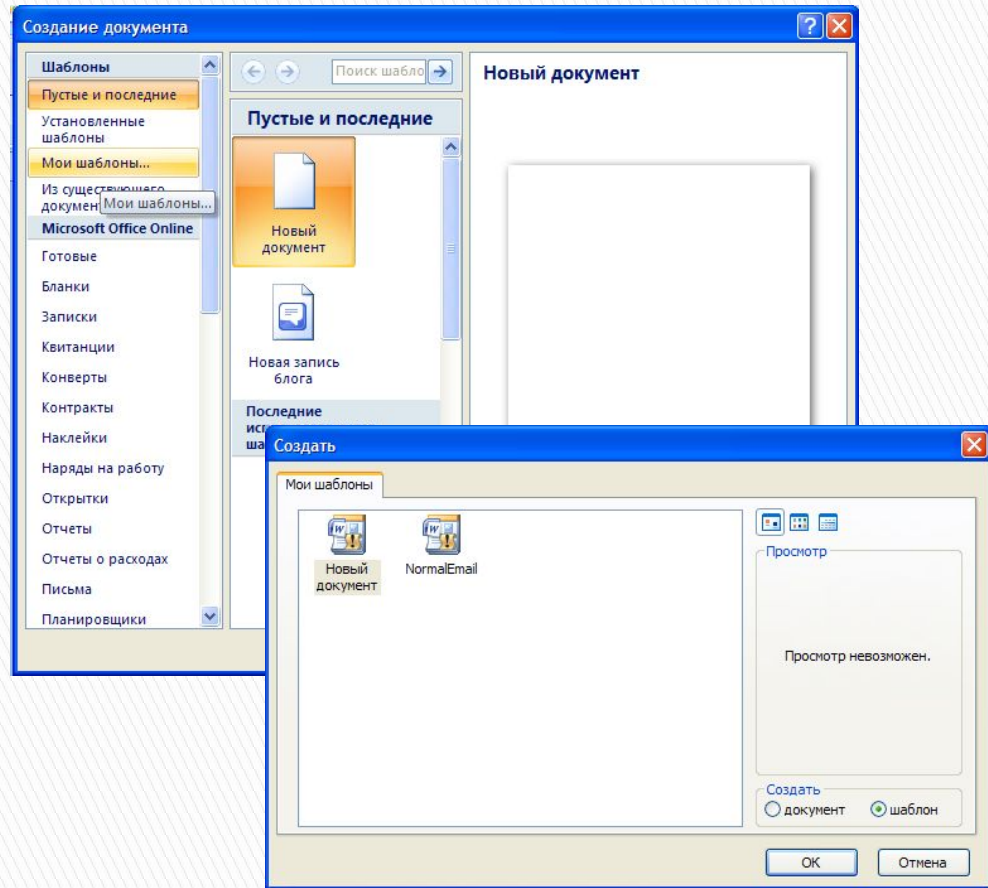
Создание документа

Шаблоны
Пустые и последние
Установленные шаблоны
Мои шаблоны...
Из существующего документ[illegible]
Мои шаблоны...
Microsoft Office Online
Готовые
Бланки
Записки
Квитанции
Конверты
Контракты
Наклейки
Наряды на работу
Открытки
Отчеты
Отчеты о расходах
Письма
Планировщики

Поиск шабло

Пустые и последние

Новый документ

Новая запись блога

Последние ис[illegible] ша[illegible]

Новый документ

Создать

Мои шаблоны

Новый документ
NormalEmail

Просмотр

Просмотр невозможен.

Создать
документ
шаблон

ОК
Отмена